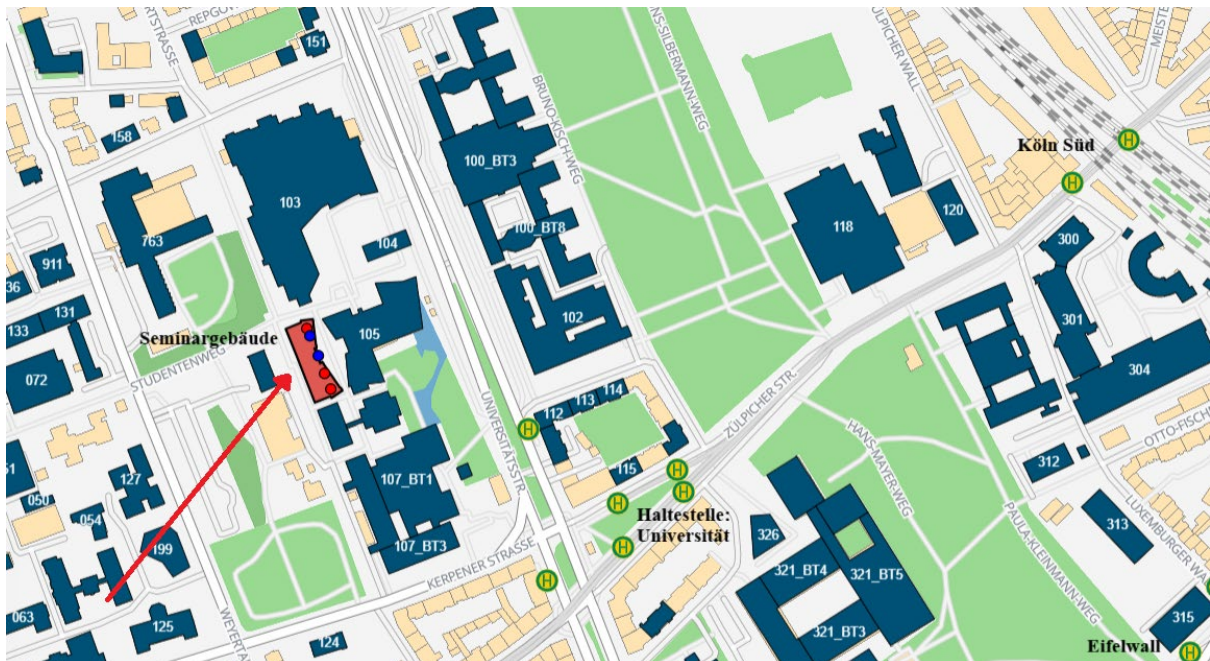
REPGU
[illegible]STRASSE
151
158
103
763
911
36
133
131
072
Seminargebäude
STUDENTENWEG
104
105
100_BT3
BRUNO-KISCH-WEG
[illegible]S-SILBERMANN-WEG
100_BT8
102
UNIVERSITÄTSSTR.
112
113
114
115
107_BT1
107_BT3
127
050
054
199
063
125
WEYERTA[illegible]
124
KERPENER STRASSE
Haltestelle: Universität
326
321_BT4
321_BT5
321_BT3
ZÜLPICHER STR.
HANS-MAYER-WEG
118
120
ZÜLPICHER WALL
Köln Süd
MEISTE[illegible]
300
301
304
312
313
315
OTTO-FISCH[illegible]
LUXEMBURGER WA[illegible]
PAULA-KLEINMANN-WEG
Eifelwall
51
H
H
H
H
H
H
H
H
H
H